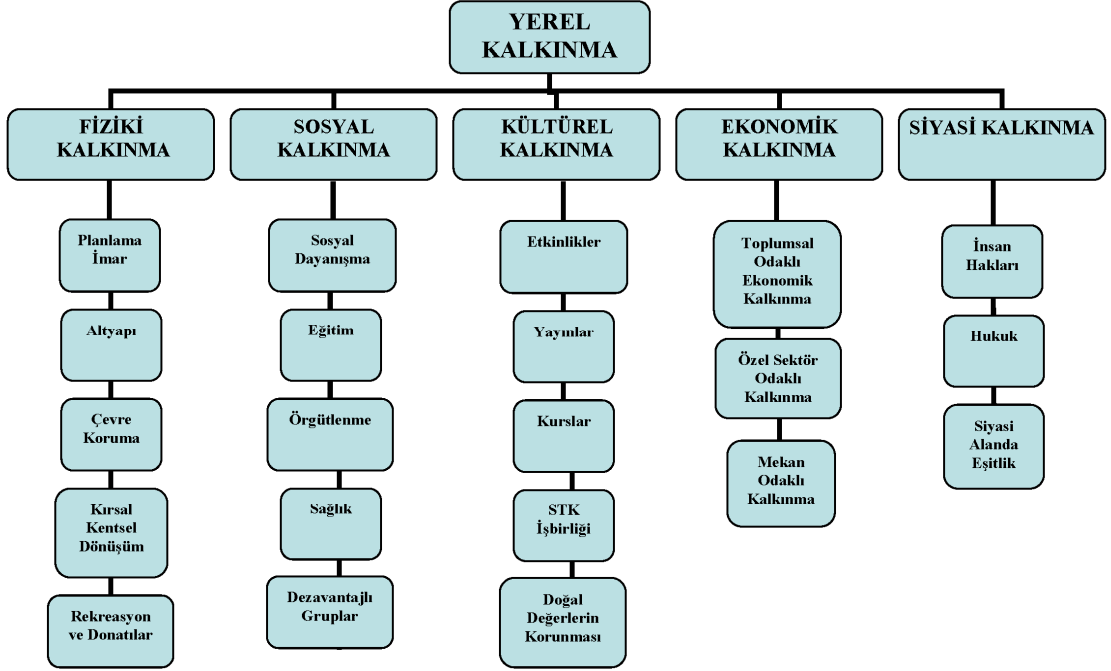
YEREL KALKINMA

FİZİKİ KALKINMA

Planlama İmar

Altyapı

Çevre Koruma

Kırsal Kentsel Dönüşüm

Rekreasyon ve Donatılar

SOSYAL KALKINMA

Sosyal Dayanışma

Eğitim

Örgütlenme

Sağlık

Dezavantajlı Gruplar

KÜLTÜREL KALKINMA

Etkinlikler

Yayınlar

Kurslar

STK İşbirliği

Doğal Değerlerin Korunması

EKONOMİK KALKINMA

Toplumsal Odaklı Ekonomik Kalkınma

Özel Sektör Odaklı Kalkınma

Mekan Odaklı Kalkınma

SİYASİ KALKINMA

İnsan Hakları

Hukuk

Siyasi Alanda Eşitlik